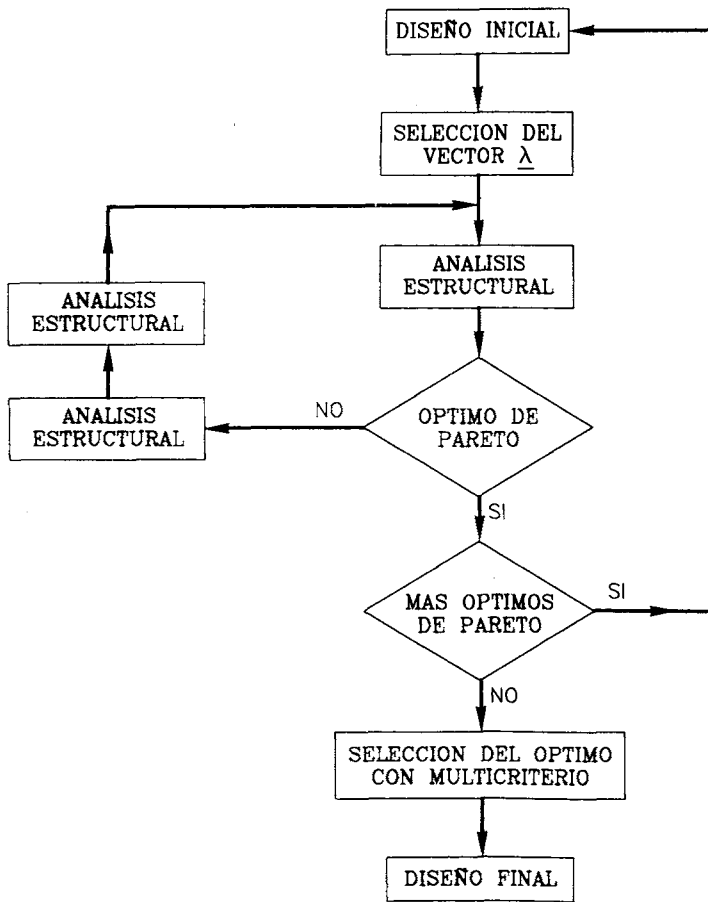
DISEÑO INICIAL

SELECCION DEL VECTOR $\underline{\lambda}$

ANALISIS ESTRUCTURAL

ANALISIS ESTRUCTURAL

ANALISIS ESTRUCTURAL

NO

OPTIMO DE PARETO

SI

MAS OPTIMOS DE PARETO

SI

NO

SELECCION DEL OPTIMO CON MULTICRITERIO

DISEÑO FINAL